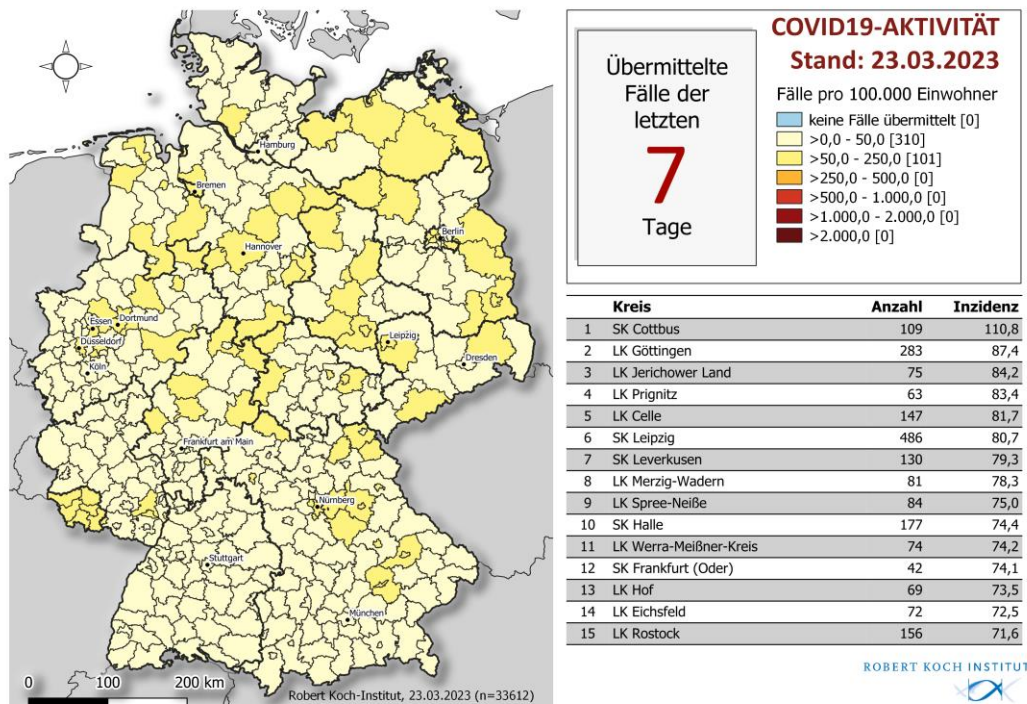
Hamburg
Bremen
Hannover
Berlin
Essen
Dortmund
Düsseldorf
Köln
Leipzig
Dresden
Frankfurt am Main
Nürnberg
Stuttgart
München

0 100 200 km

Robert Koch-Institut, 23.03.2023 (n=33612)

Übermittelte Fälle der letzten
7
Tage

COVID19-AKTIVITÄT
Stand: 23.03.2023

Fälle pro 100.000 Einwohner
keine Fälle übermittelt [0]
>0,0 - 50,0 [310]
>50,0 - 250,0 [101]
>250,0 - 500,0 [0]
>500,0 - 1.000,0 [0]
>1.000,0 - 2.000,0 [0]
>2.000,0 [0]

| | Kreis | Anzahl | Inzidenz |
|---|---|---|---|
| 1 | SK Cottbus | 109 | 110,8 |
| 2 | LK Göttingen | 283 | 87,4 |
| 3 | LK Jerichower Land | 75 | 84,2 |
| 4 | LK Prignitz | 63 | 83,4 |
| 5 | LK Celle | 147 | 81,7 |
| 6 | SK Leipzig | 486 | 80,7 |
| 7 | SK Leverkusen | 130 | 79,3 |
| 8 | LK Merzig-Wadern | 81 | 78,3 |
| 9 | LK Spree-Neiße | 84 | 75,0 |
| 10 | SK Halle | 177 | 74,4 |
| 11 | LK Werra-Meißner-Kreis | 74 | 74,2 |
| 12 | SK Frankfurt (Oder) | 42 | 74,1 |
| 13 | LK Hof | 69 | 73,5 |
| 14 | LK Eichsfeld | 72 | 72,5 |
| 15 | LK Rostock | 156 | 71,6 |

ROBERT KOCH INSTITUT